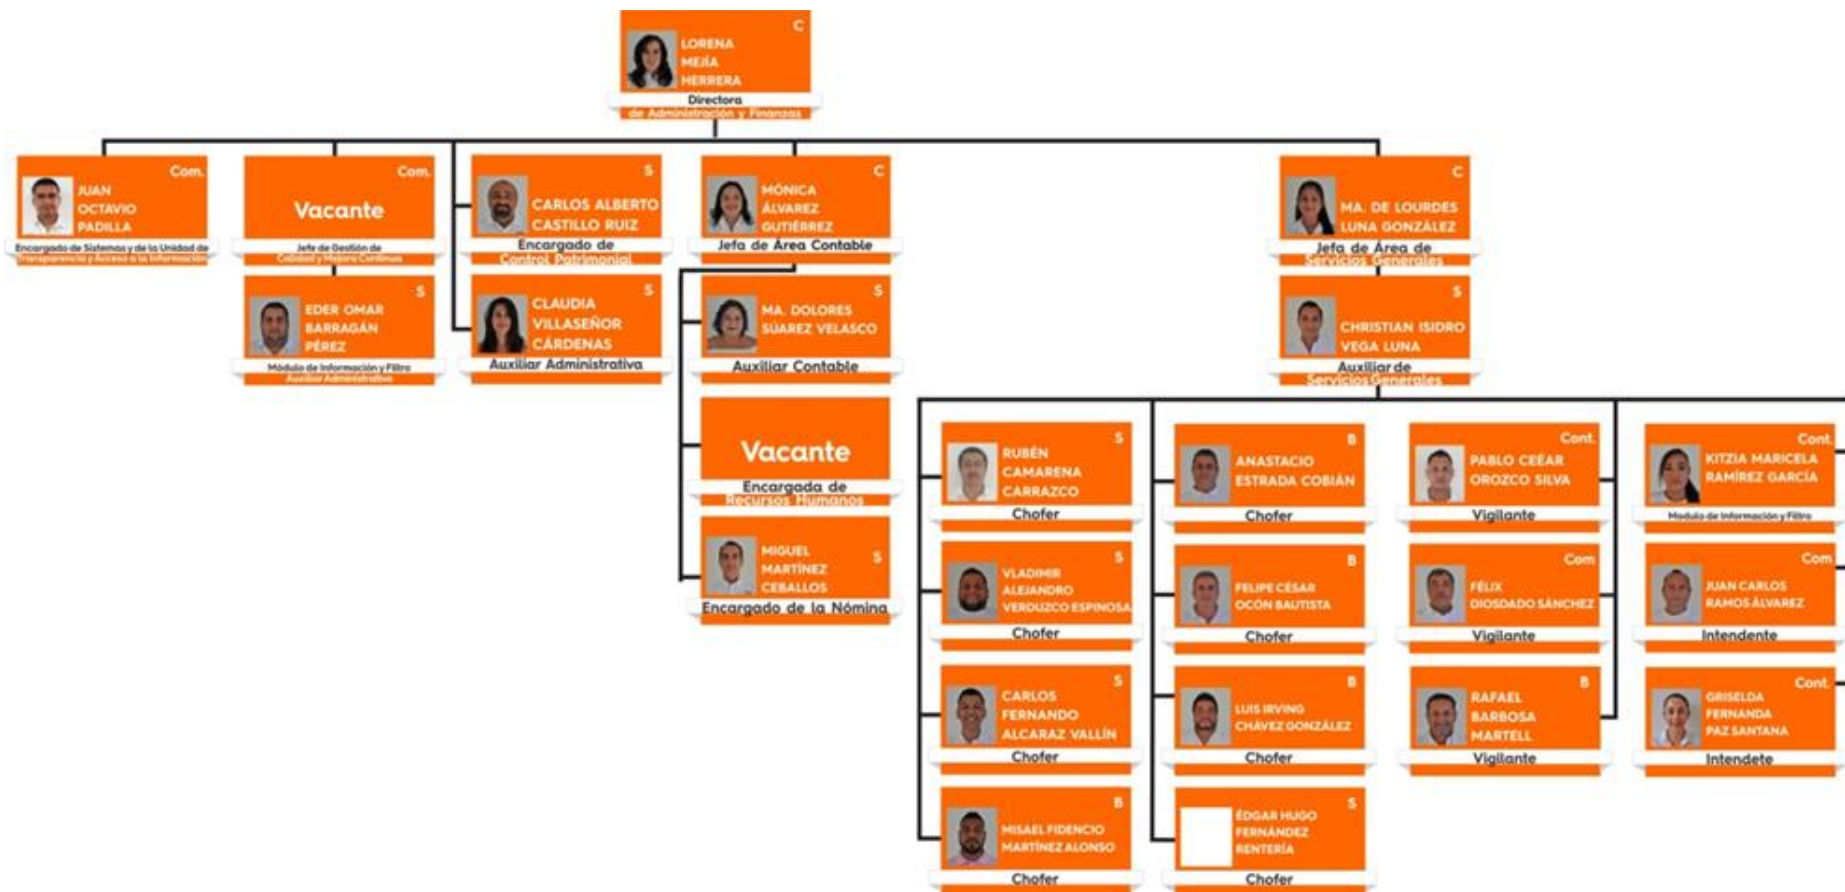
C
LORENA MEJÍA HERRERA
Directora de Administración y Finanzas

Com.
JUAN OCTAVIO PADILLA
Encargado de Sistemas y de la Unidad de Transparencia y Acceso a la Información

Com.
Vacante
Jefe de Gestión de Calidad y Mejora Continua

S
EDER OMAR BARRAGÁN PÉREZ
Módulo de Información y Filtro Auxiliar Administrativo

S
CARLOS ALBERTO CASTILLO RUIZ
Encargado de Control Patrimonial

S
CLAUDIA VILLASEÑOR CÁRDENAS
Auxiliar Administrativa

C
MÓNICA ÁLVAREZ GUTIÉRREZ
Jefa de Área Contable

S
MA. DOLORES SUAREZ VELASCO
Auxiliar Contable

Vacante
Encargada de Recursos Humanos

S
MIGUEL MARTÍNEZ CEBALLOS
Encargado de la Nómina

C
MA. DE LOURDES LUNA GONZÁLEZ
Jefa de Área de Servicios Generales

S
CHRISTIAN ISIDRO VEGA LUNA
Auxiliar de Servicios Generales

S
RUBÉN CAMARENA CARRAZCO
Chofer

S
VLADIMIR ALEJANDRO VEROUZCO ESPINOSA
Chofer

S
CARLOS FERNANDO ALCARAZ VALLÍN
Chofer

B
MISAEL FIDENCIO MARTÍNEZ ALONSO
Chofer

B
ANASTACIO ESTRADA COBIÁN
Chofer

B
FELIPE CÉSAR OCÓN BAUTISTA
Chofer

B
LUIS IRVING CHÁVEZ GONZÁLEZ
Chofer

S
ÉDGAR HUGO FERNÁNDEZ RENTERÍA
Chofer

Cont.
PABLO CEÉAR OROZCO SILVA
Vigilante

Com
FÉLIX DIOSDADO SÁNCHEZ
Vigilante

B
RAFAEL BARBOSA MARTELL
Vigilante

Cont.
KITZIA MARICELA RAMÍREZ GARCÍA
Modulo de Información y Filtro

Com
JUAN CARLOS RAMOS ÁLVAREZ
Intendente

Cont.
GRISELDA FERNANDA PAZ SANTANA
Intendete